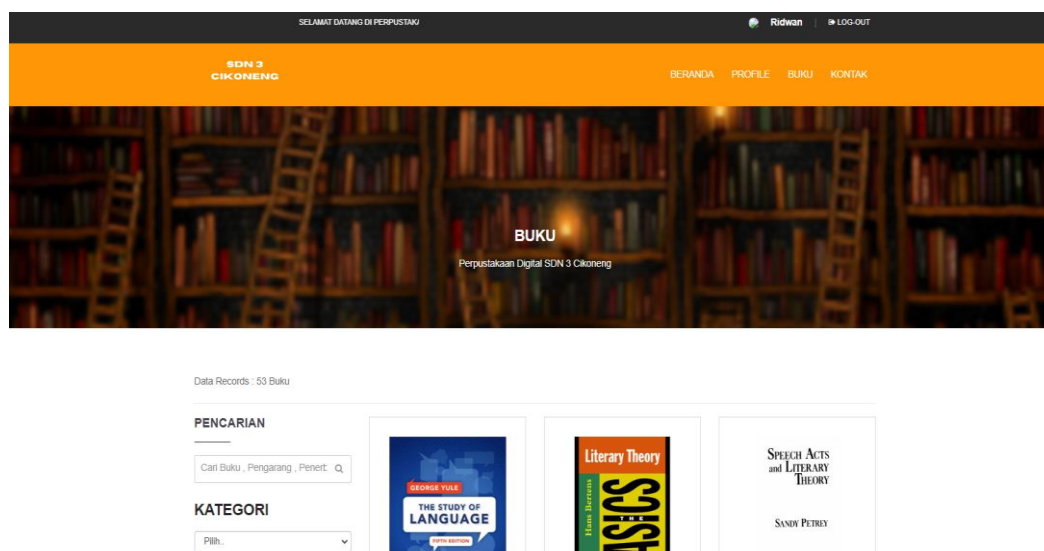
SELAMAT DATANG DI PERPUSTAKAAN

Ridwan | LOG-OUT

SDN 3
CIKONENG

BERANDA PROFILE BUKU KONTAK

BUKU

Perpustakaan Digital SDN 3 Cikoneng

Data Records : 53 Buku

PENCARIAN

Cari Buku , Pengarang , Penert

KATEGORI

Pilih..

GEORGE YULE
THE STUDY OF LANGUAGE
FIFTH EDITION

Literary Theory
Hans Bertens
THE BASICS

SPEECH ACTS and LITERARY THEORY

SANDY PETREY